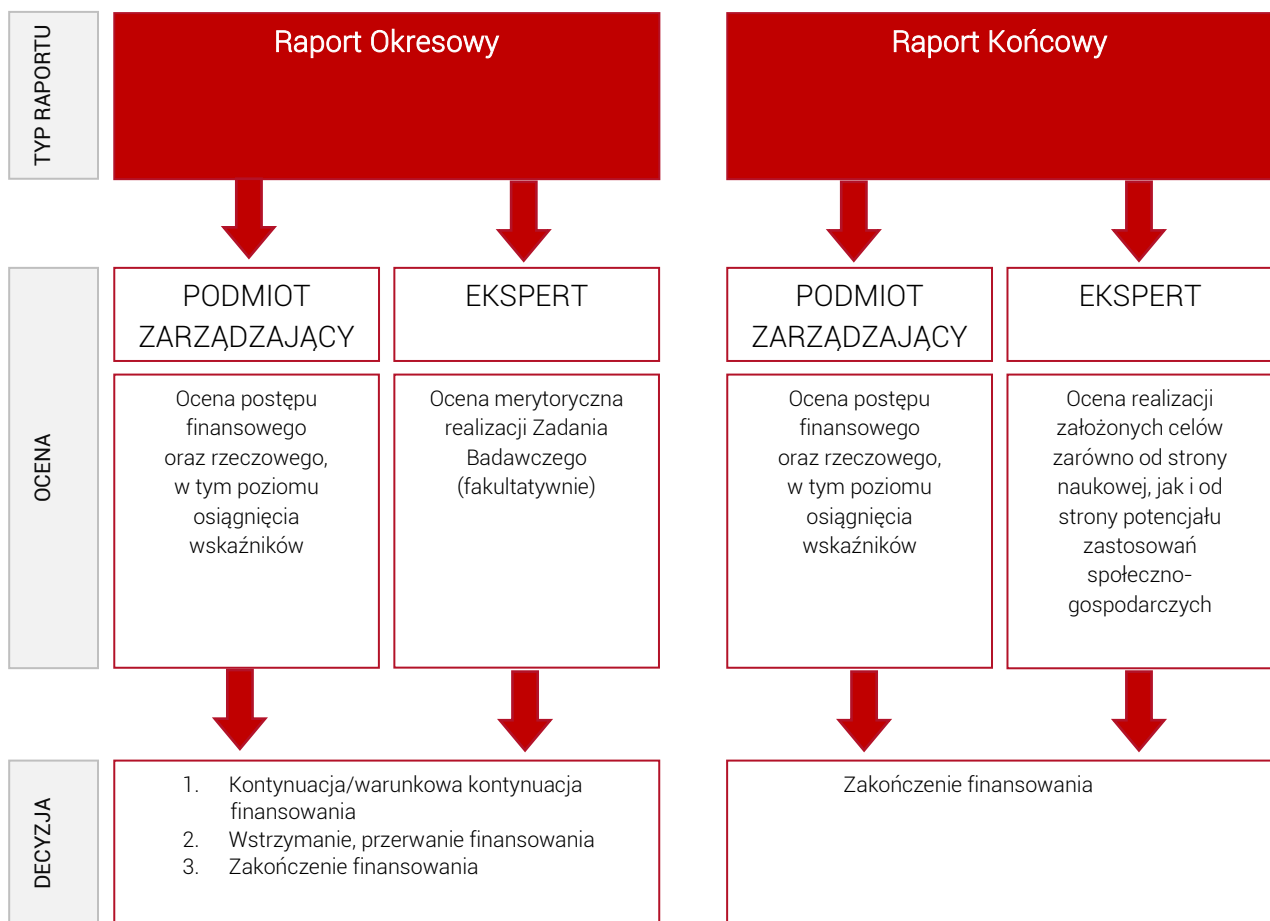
TYP RAPORTU

Raport Okresowy

Raport Końcowy

OCENA

PODMIOT ZARZĄDZAJĄCY

EKSPERT

PODMIOT ZARZĄDZAJĄCY

EKSPERT

Ocena postępu finansowego oraz rzeczowego, w tym poziomu osiągnięcia wskaźników

Ocena merytoryczna realizacji Zadania Badawczego (fakultatywnie)

Ocena postępu finansowego oraz rzeczowego, w tym poziomu osiągnięcia wskaźników

Ocena realizacji założonych celów zarówno od strony naukowej, jak i od strony potencjału zastosowań społeczno-gospodarczych

DECYZJA

1. Kontynuacja/warunkowa kontynuacja finansowania
2. Wstrzymanie, przerwanie finansowania
3. Zakończenie finansowania

Zakończenie finansowania